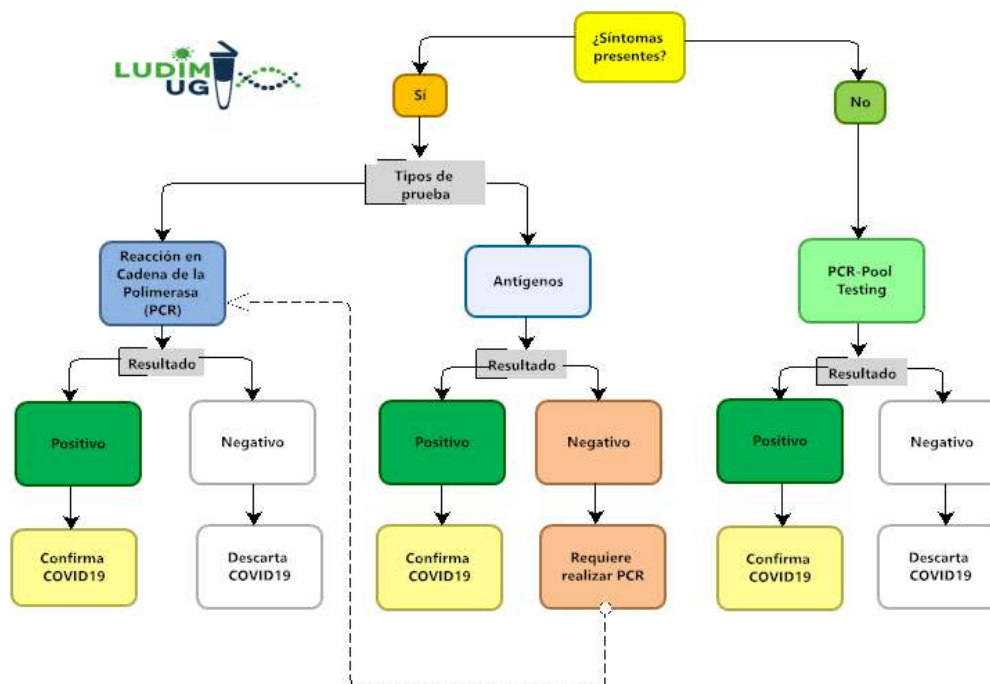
LUDIM UG

¿Síntomas presentes?

Sí

No

Tipos de prueba

Reacción en Cadena de la Polimerasa (PCR)

Resultado

Positivo

Confirma COVID19

Negativo

Descarta COVID19

Antígenos

Resultado

Positivo

Confirma COVID19

Negativo

Requiere realizar PCR

PCR-Pool Testing

Resultado

Positivo

Confirma COVID19

Negativo

Descarta COVID19